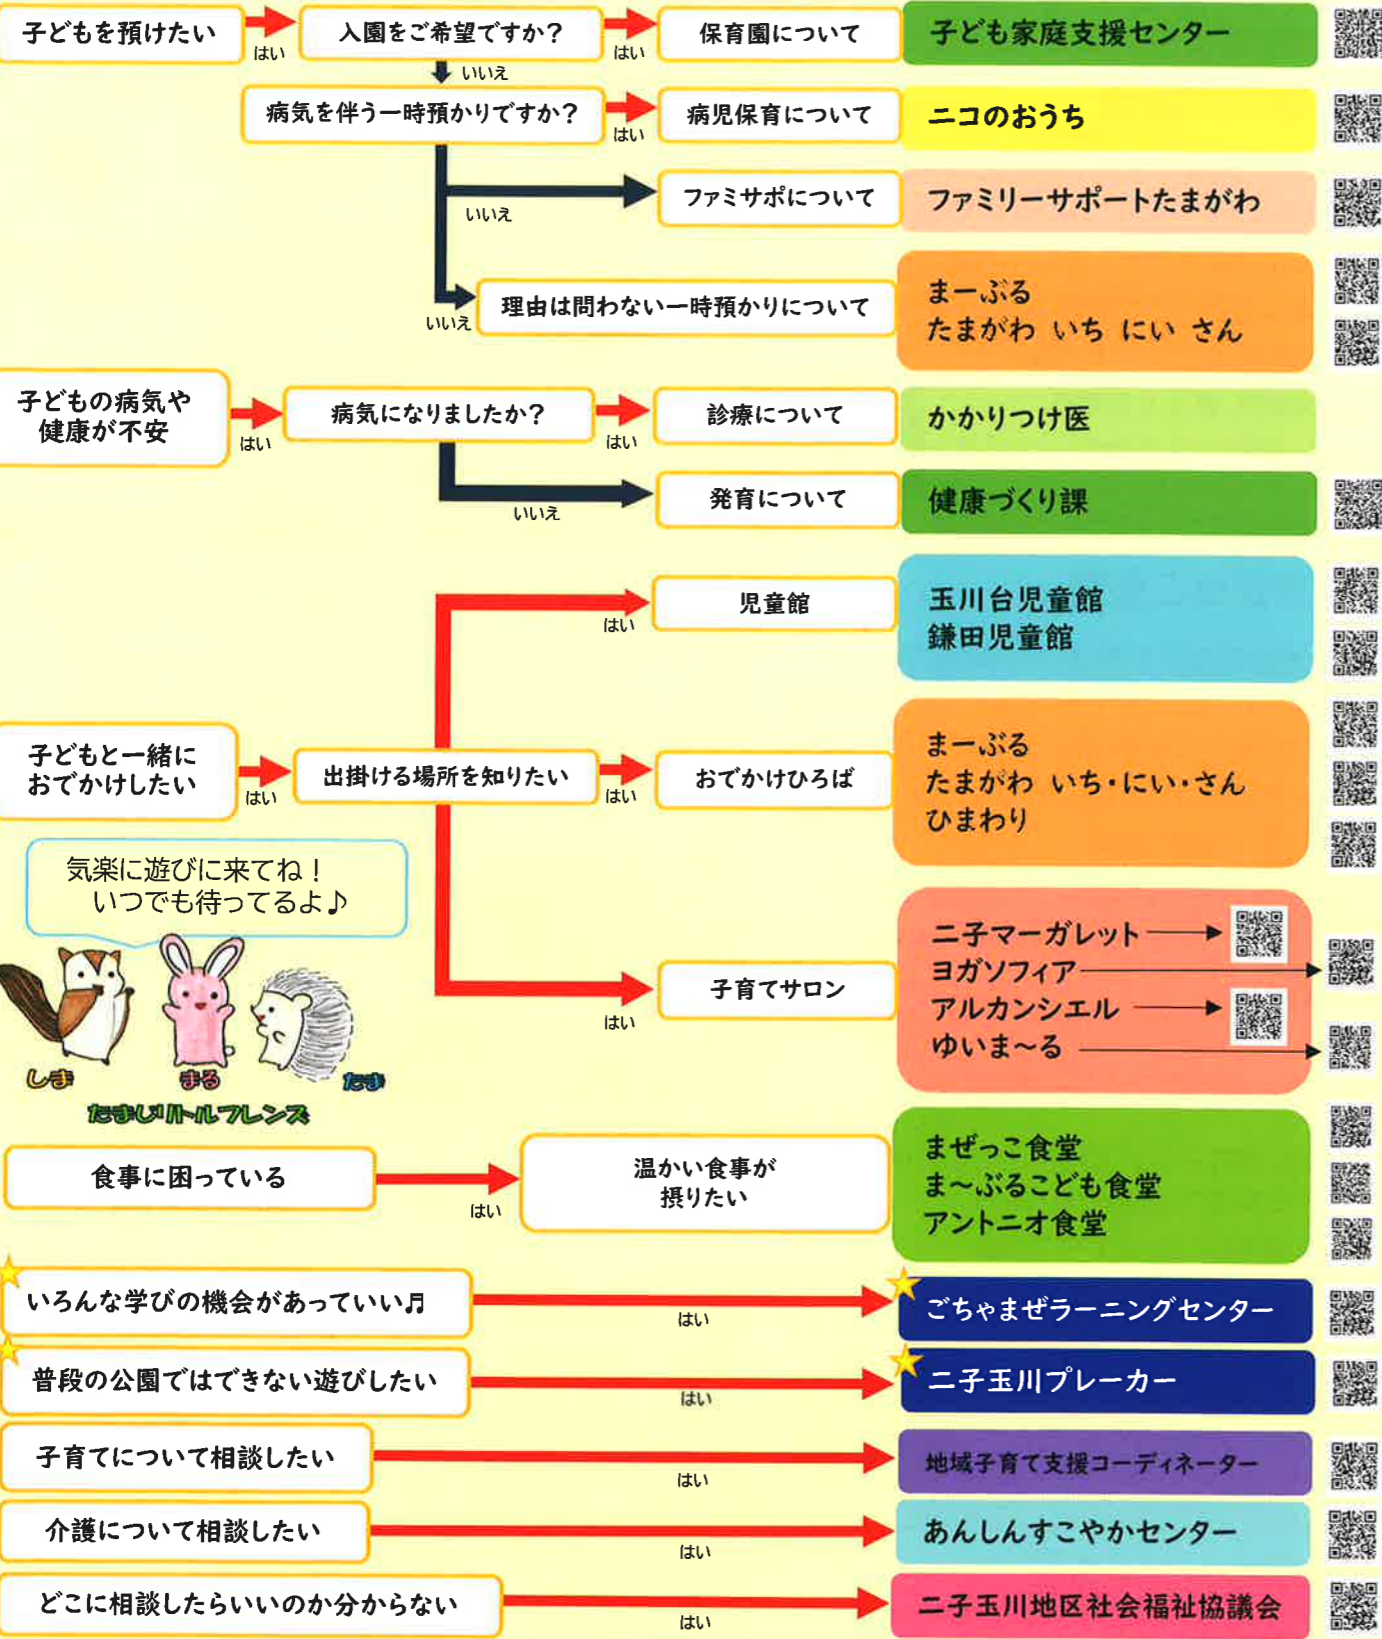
子どもを預けたい
はい
入園をご希望ですか？
はい
保育園について
子ども家庭支援センター
いいえ
病気を伴う一時預かりですか？
はい
病児保育について
ニコのおうち
いいえ
ファミサポについて
ファミリーサポートたまがわ
いいえ
理由は問わない一時預かりについて
まーぶる
たまがわ いち にい さん

子どもの病気や健康が不安
はい
病気になりましたか？
はい
診療について
かかりつけ医
いいえ
発育について
健康づくり課

はい
児童館
玉川台児童館
鎌田児童館

子どもと一緒におでかけしたい
はい
出掛ける場所を知りたい
はい
おでかけひろば
まーぶる
たまがわ いち・にい・さん
ひまわり

気楽に遊びに来てね！
いつでも待ってるよ♪

はい
子育てサロン
二子マーガレット
ヨガソフィア
アルカンシエル
ゆいま～る

しま
まる
たま
たまじりトルフレンズ

食事に困っている
はい
温かい食事が摂りたい
まぜっこ食堂
ま～ぶるこども食堂
アントニオ食堂

いろんな学びの機会があっていい♬
はい
ごちゃまぜラーニングセンター

普段の公園ではできない遊びしたい
はい
二子玉川プレーカー

子育てについて相談したい
はい
地域子育て支援コーディネーター

介護について相談したい
はい
あんしんすこやかセンター

どこに相談したらいいのか分からない
はい
二子玉川地区社会福祉協議会